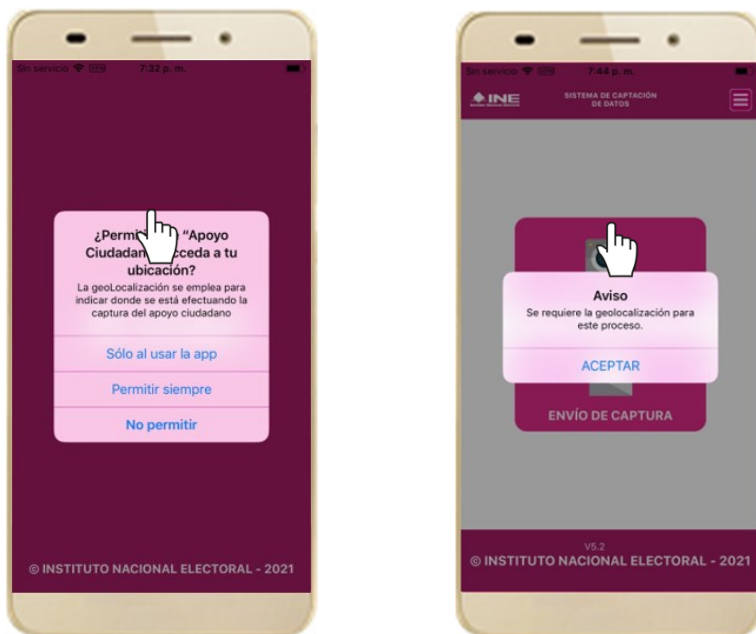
Sin servicio 7:32 p. m.

¿Permit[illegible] "Apoyo Ciudadan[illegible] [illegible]ceda a tu ubicación?

La geoLocalización se emplea para indicar donde se está efectuando la captura del apoyo ciudadano

Sólo al usar la app

Permitir siempre

No permitir

© INSTITUTO NACIONAL ELECTORAL - 2021

Sin servicio 7:44 p. m.

INE

SISTEMA DE CAPTACIÓN DE DATOS

Aviso

Se requiere la geolocalización para este proceso.

ACEPTAR

ENVÍO DE CAPTURA

V5.2

© INSTITUTO NACIONAL ELECTORAL - 2021